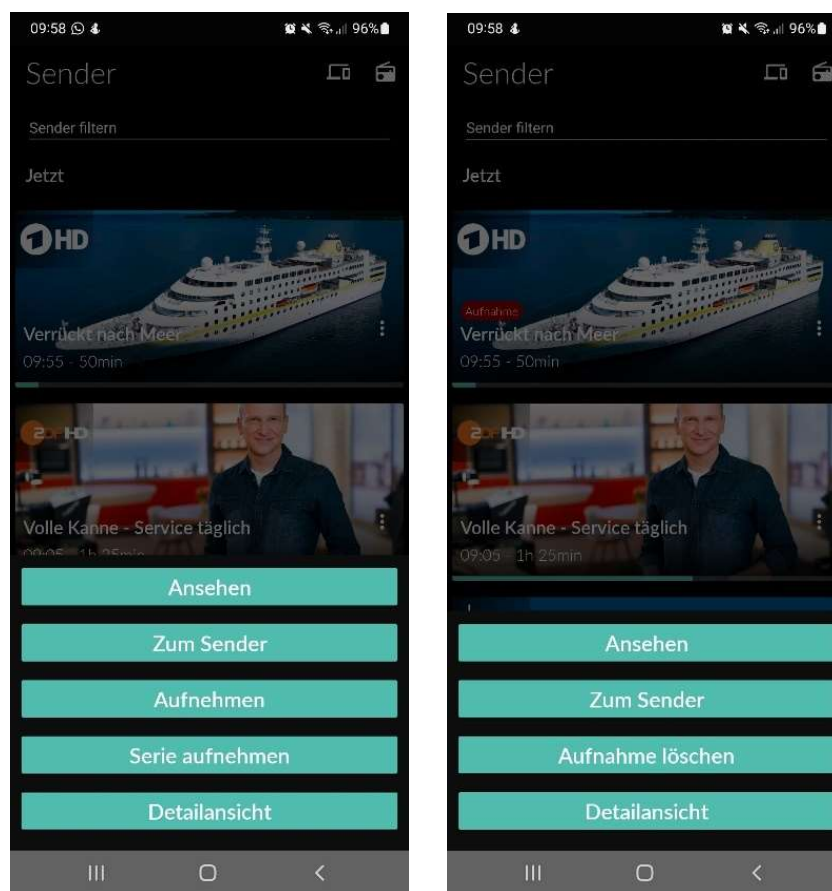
09:58 96%

Sender

Sender filtern

Jetzt

1HD

Verrückt nach Meer
09:55 - 50min

2DF HD

Volle Kanne - Service täglich
09:05 - 1h 25min

Ansehen

Zum Sender

Aufnehmen

Serie aufnehmen

Detailansicht

09:58 96%

Sender

Sender filtern

Jetzt

1HD

Aufnahme
Verrückt nach Meer
09:55 - 50min

2DF HD

Volle Kanne - Service täglich
09:05 - 1h 25min

Ansehen

Zum Sender

Aufnahme löschen

Detailansicht